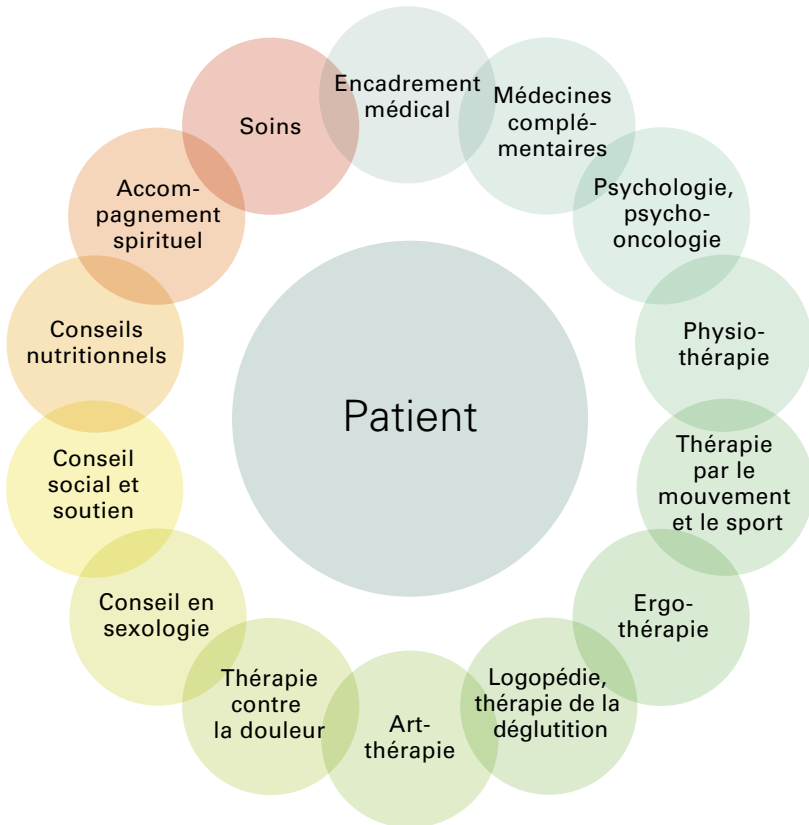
Encadrement médical

Médecines complémentaires

Psychologie, psycho-oncologie

Physiothérapie

Thérapie par le mouvement et le sport

Ergothérapie

Logopédie, thérapie de la déglutition

Art-thérapie

Thérapie contre la douleur

Conseil en sexologie

Conseil social et soutien

Conseils nutritionnels

Accompagnement spirituel

Soins

Patient